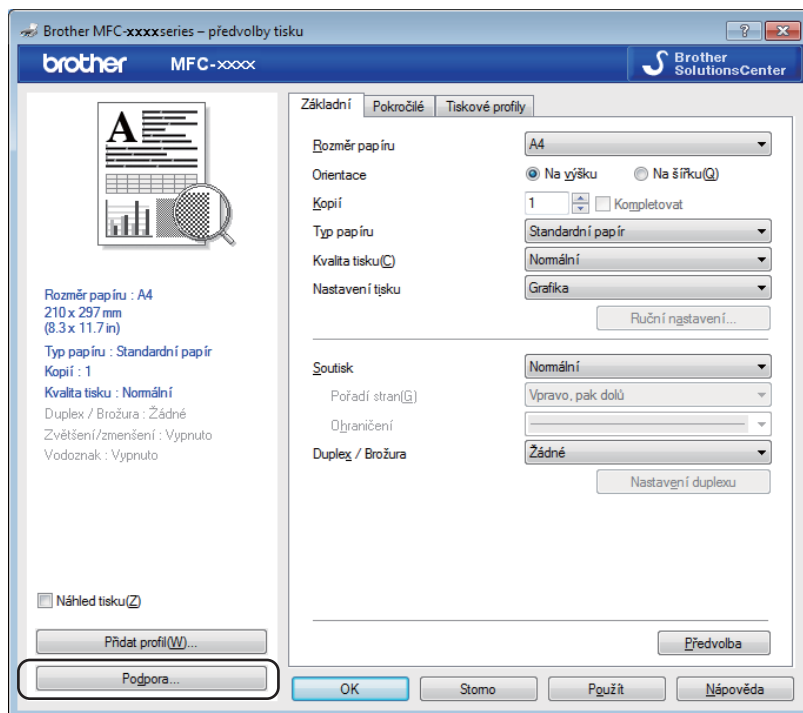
Brother MFC-xxxxseries – předvolby tisku

? X

brother MFC-xxxx

Brother SolutionsCenter

Základní | Pokročilé | Tiskové profily

Rozměr papíru: A4
Orientace: Na výšku | Na šířku(Q)
Kopií: 1 | Kompletovat
Typ papíru: Standardní papír
Kvalita tisku(C): Normální
Nastavení tisku: Grafika

Ruční nastavení...

Soutisk: Normální
Pořadí stran(G): Vpravo, pak dolů
Ohraničení:
Duplex / Brožura: Žádné

Nastavení duplexu

Rozměr papíru : A4
210 x 297 mm
(8.3 x 11.7 in)
Typ papíru : Standardní papír
Kopií : 1
Kvalita tisku : Normální
Duplex / Brožura : Žádné
Zvětšení/zmenšení : Vypnuto
Vodoznak : Vypnuto

Náhled tisku(Z)

Přidat profil(W)...

Podpora...

Předvolba

OK | Storno | Použít | Nápověda